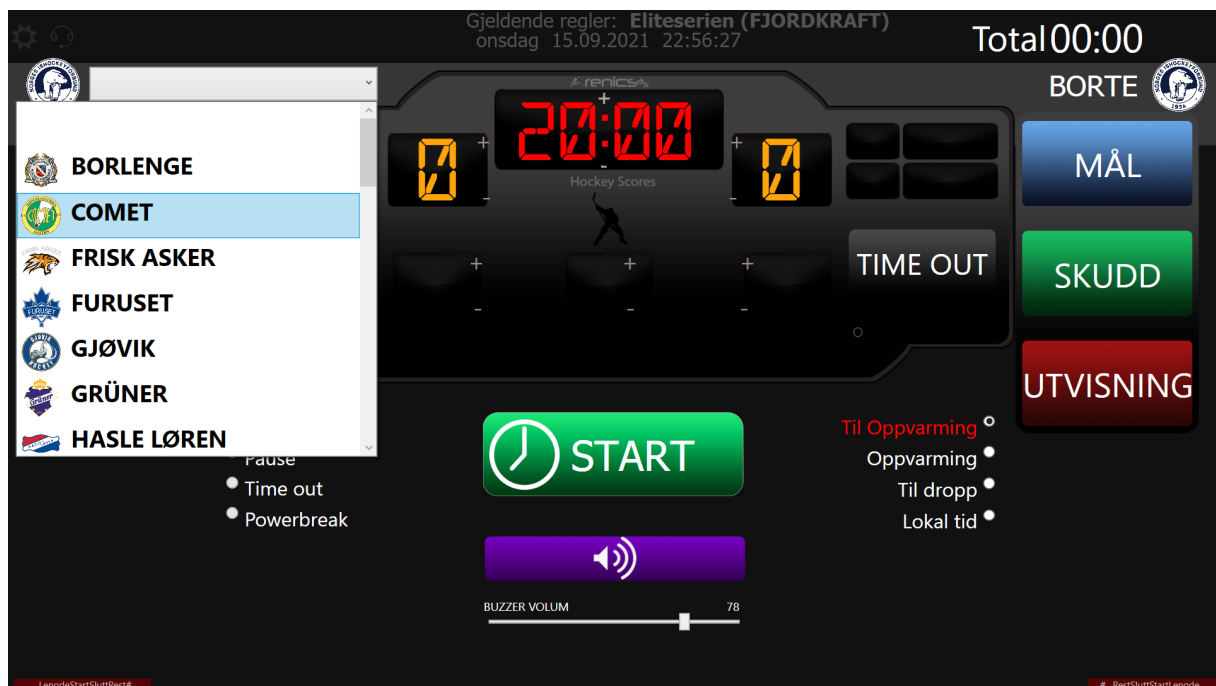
Gjeldende regler: Eliteserien (FJORDKRAFT)
onsdag 15.09.2021 22:56:27

Total 00:00

BORTE

renics

20:00

Hockey Scores

0

0

BORLENGE
COMET
FRISK ASKER
FURUSET
GJØVIK
GRÜNER
HASLE LØREN

MÅL

SKUDD

TIME OUT

UTVISNING

Til Oppvarming
Oppvarming
Til dropp
Lokal tid

START

Pause
Time out
Powerbreak

BUZZER VOLUM 78

LengdeStartSluttRest#

# RestSluttStartLengde